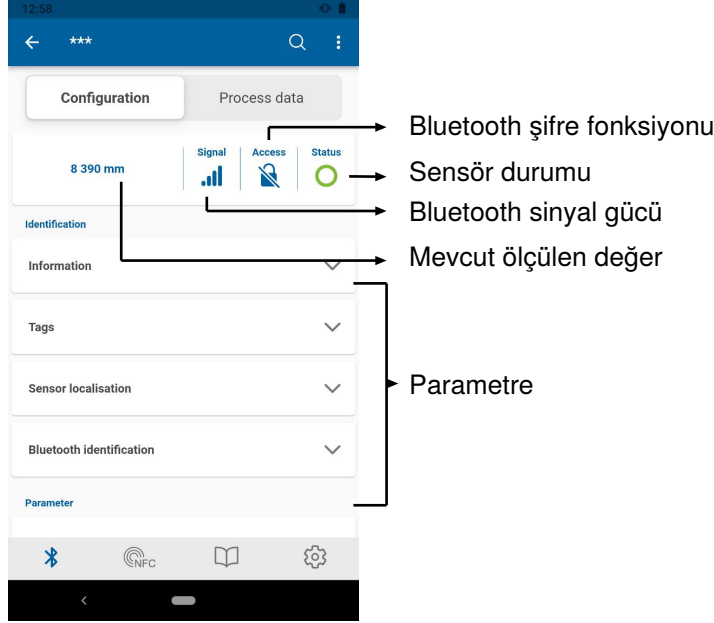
12:58

***

Configuration

Process data

8 390 mm

Signal

Access

Status

Identification

Information

Tags

Sensor localisation

Bluetooth identification

Parameter

NFC

Bluetooth şifre fonksiyonu

Sensör durumu

Bluetooth sinyal gücü

Mevcut ölçülen değer

Parametre